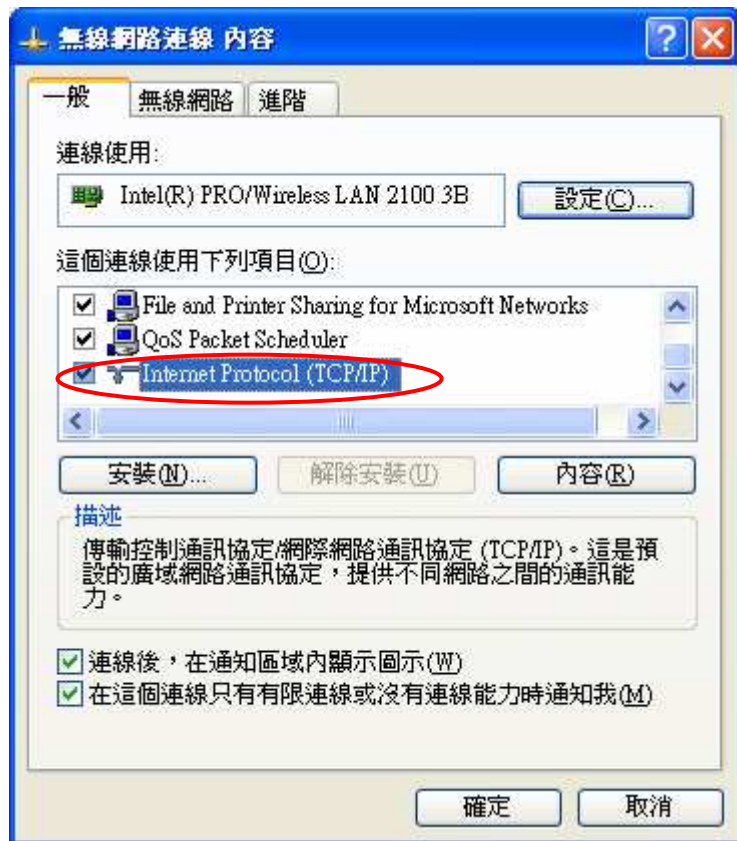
無線網路連線 內容

一般 | 無線網路 | 進階

連線使用:

Intel(R) PRO/Wireless LAN 2100 3B

設定(C)...

這個連線使用下列項目(O):

File and Printer Sharing for Microsoft Networks
QoS Packet Scheduler
Internet Protocol (TCP/IP)

安裝(N)... | 解除安裝(U) | 內容(R)

描述

傳輸控制通訊協定/網際網路通訊協定 (TCP/IP)。這是預設的廣域網路通訊協定，提供不同網路之間的通訊能力。

連線後，在通知區域內顯示圖示(W)
在這個連線只有有限連線或沒有連線能力時通知我(M)

確定 | 取消